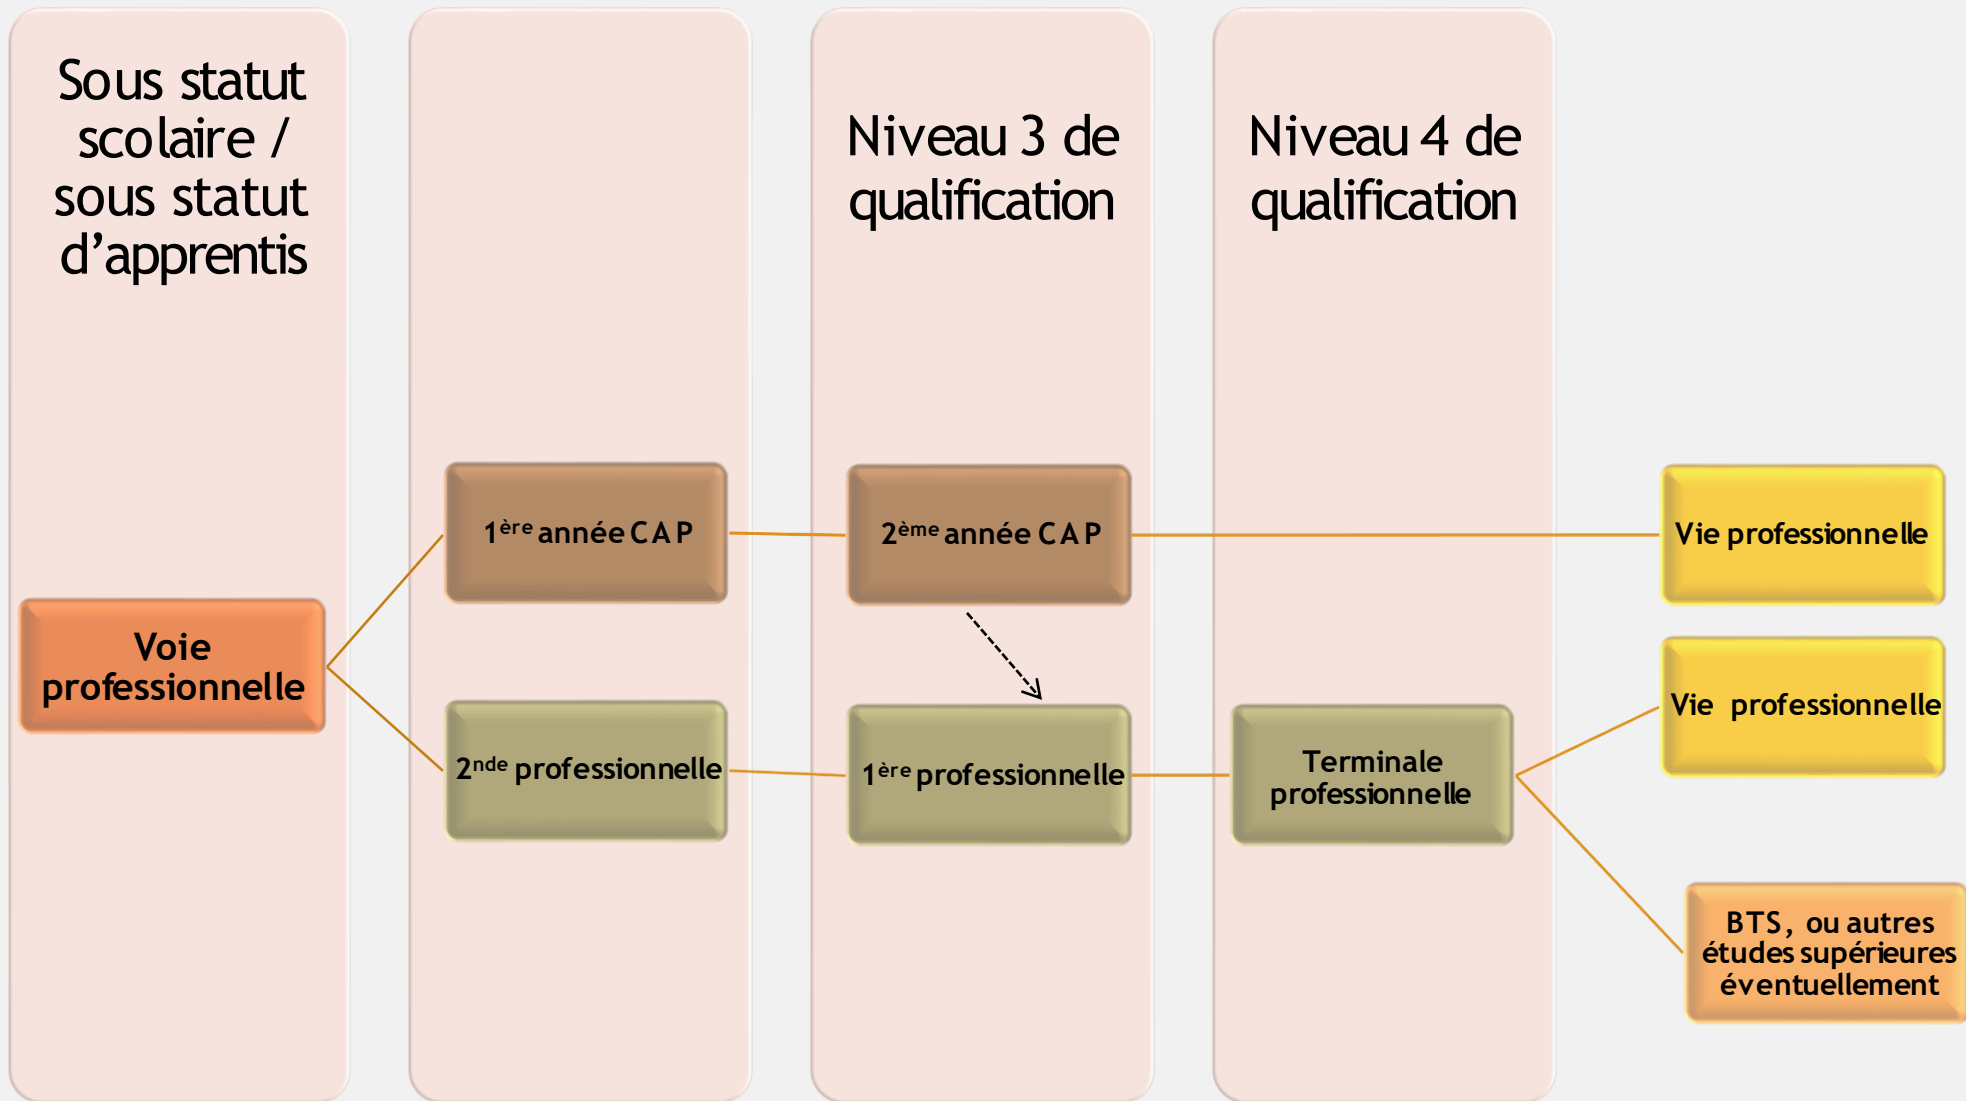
Sous statut scolaire / sous statut d’apprentis

Niveau 3 de qualification

Niveau 4 de qualification

Voie professionnelle

1$^{ère}$ année CAP

2$^{ème}$ année CAP

Vie professionnelle

2$^{nde}$ professionnelle

1$^{ère}$ professionnelle

Terminale professionnelle

Vie professionnelle

BTS, ou autres études supérieures éventuellement